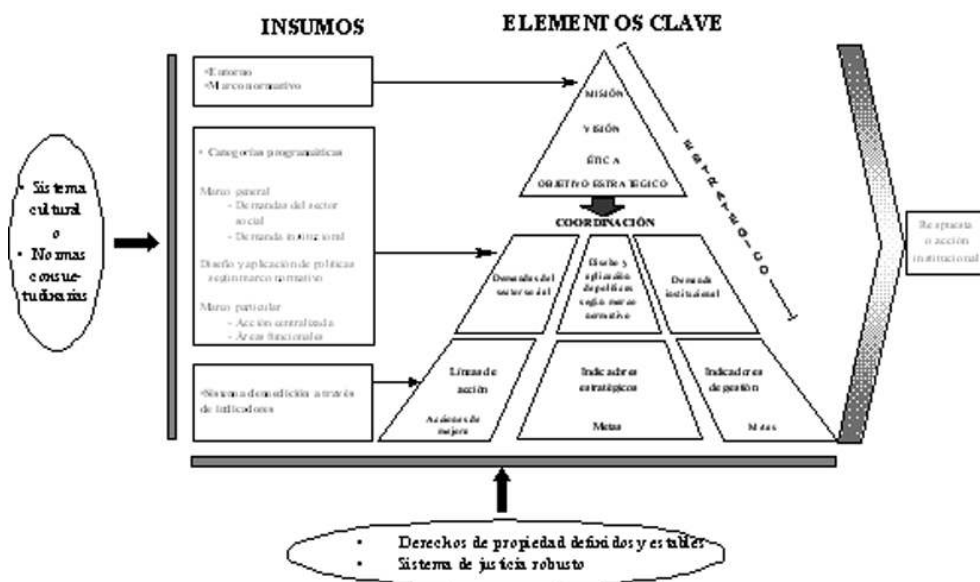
INSUMOS

ELEMENTOS CLAVE

• Sistema cultural
o
• Normas consuetudinarias

•Entorno
•Marco normativo

• Categorías programáticas

Marco general
- Demandas del sector social
- Demanda institucional

Diseño y aplicación de políticas según marco normativo

Marco particular
- Acción centralizada
- Áreas funcionales

•Sistema de medición a través de indicadores

MISIÓN

VISIÓN

ÉTICA

OBJETIVO ESTRATÉGICO

ESTRATÉGICO

COORDINACIÓN

Demandas del sector social

Diseño y aplicación de políticas según marco normativo

Demanda institucional

Líneas de acción

Acciones de mejora

Indicadores estratégicos

Metas

Indicadores de gestión

Metas

Respuesta o acción institucional

• Derechos de propiedad definidos y estables
• Sistema de justicia robusto